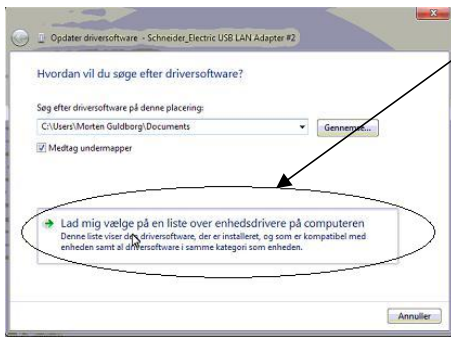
Opdater driversoftware - Schneider_Electric USB LAN Adapter #2

Hvordan vil du søge efter driversoftware?

Søg efter driversoftware på denne placering:

C:\Users\Morten Guldborg\Documents

Gennemse...

Medtag undermapper

Lad mig vælge på en liste over enhedsdrivere på computeren

Denne liste viser den driversoftware, der er installeret, og som er kompatibel med enheden samt al driversoftware i samme kategori som enheden.

Annuller